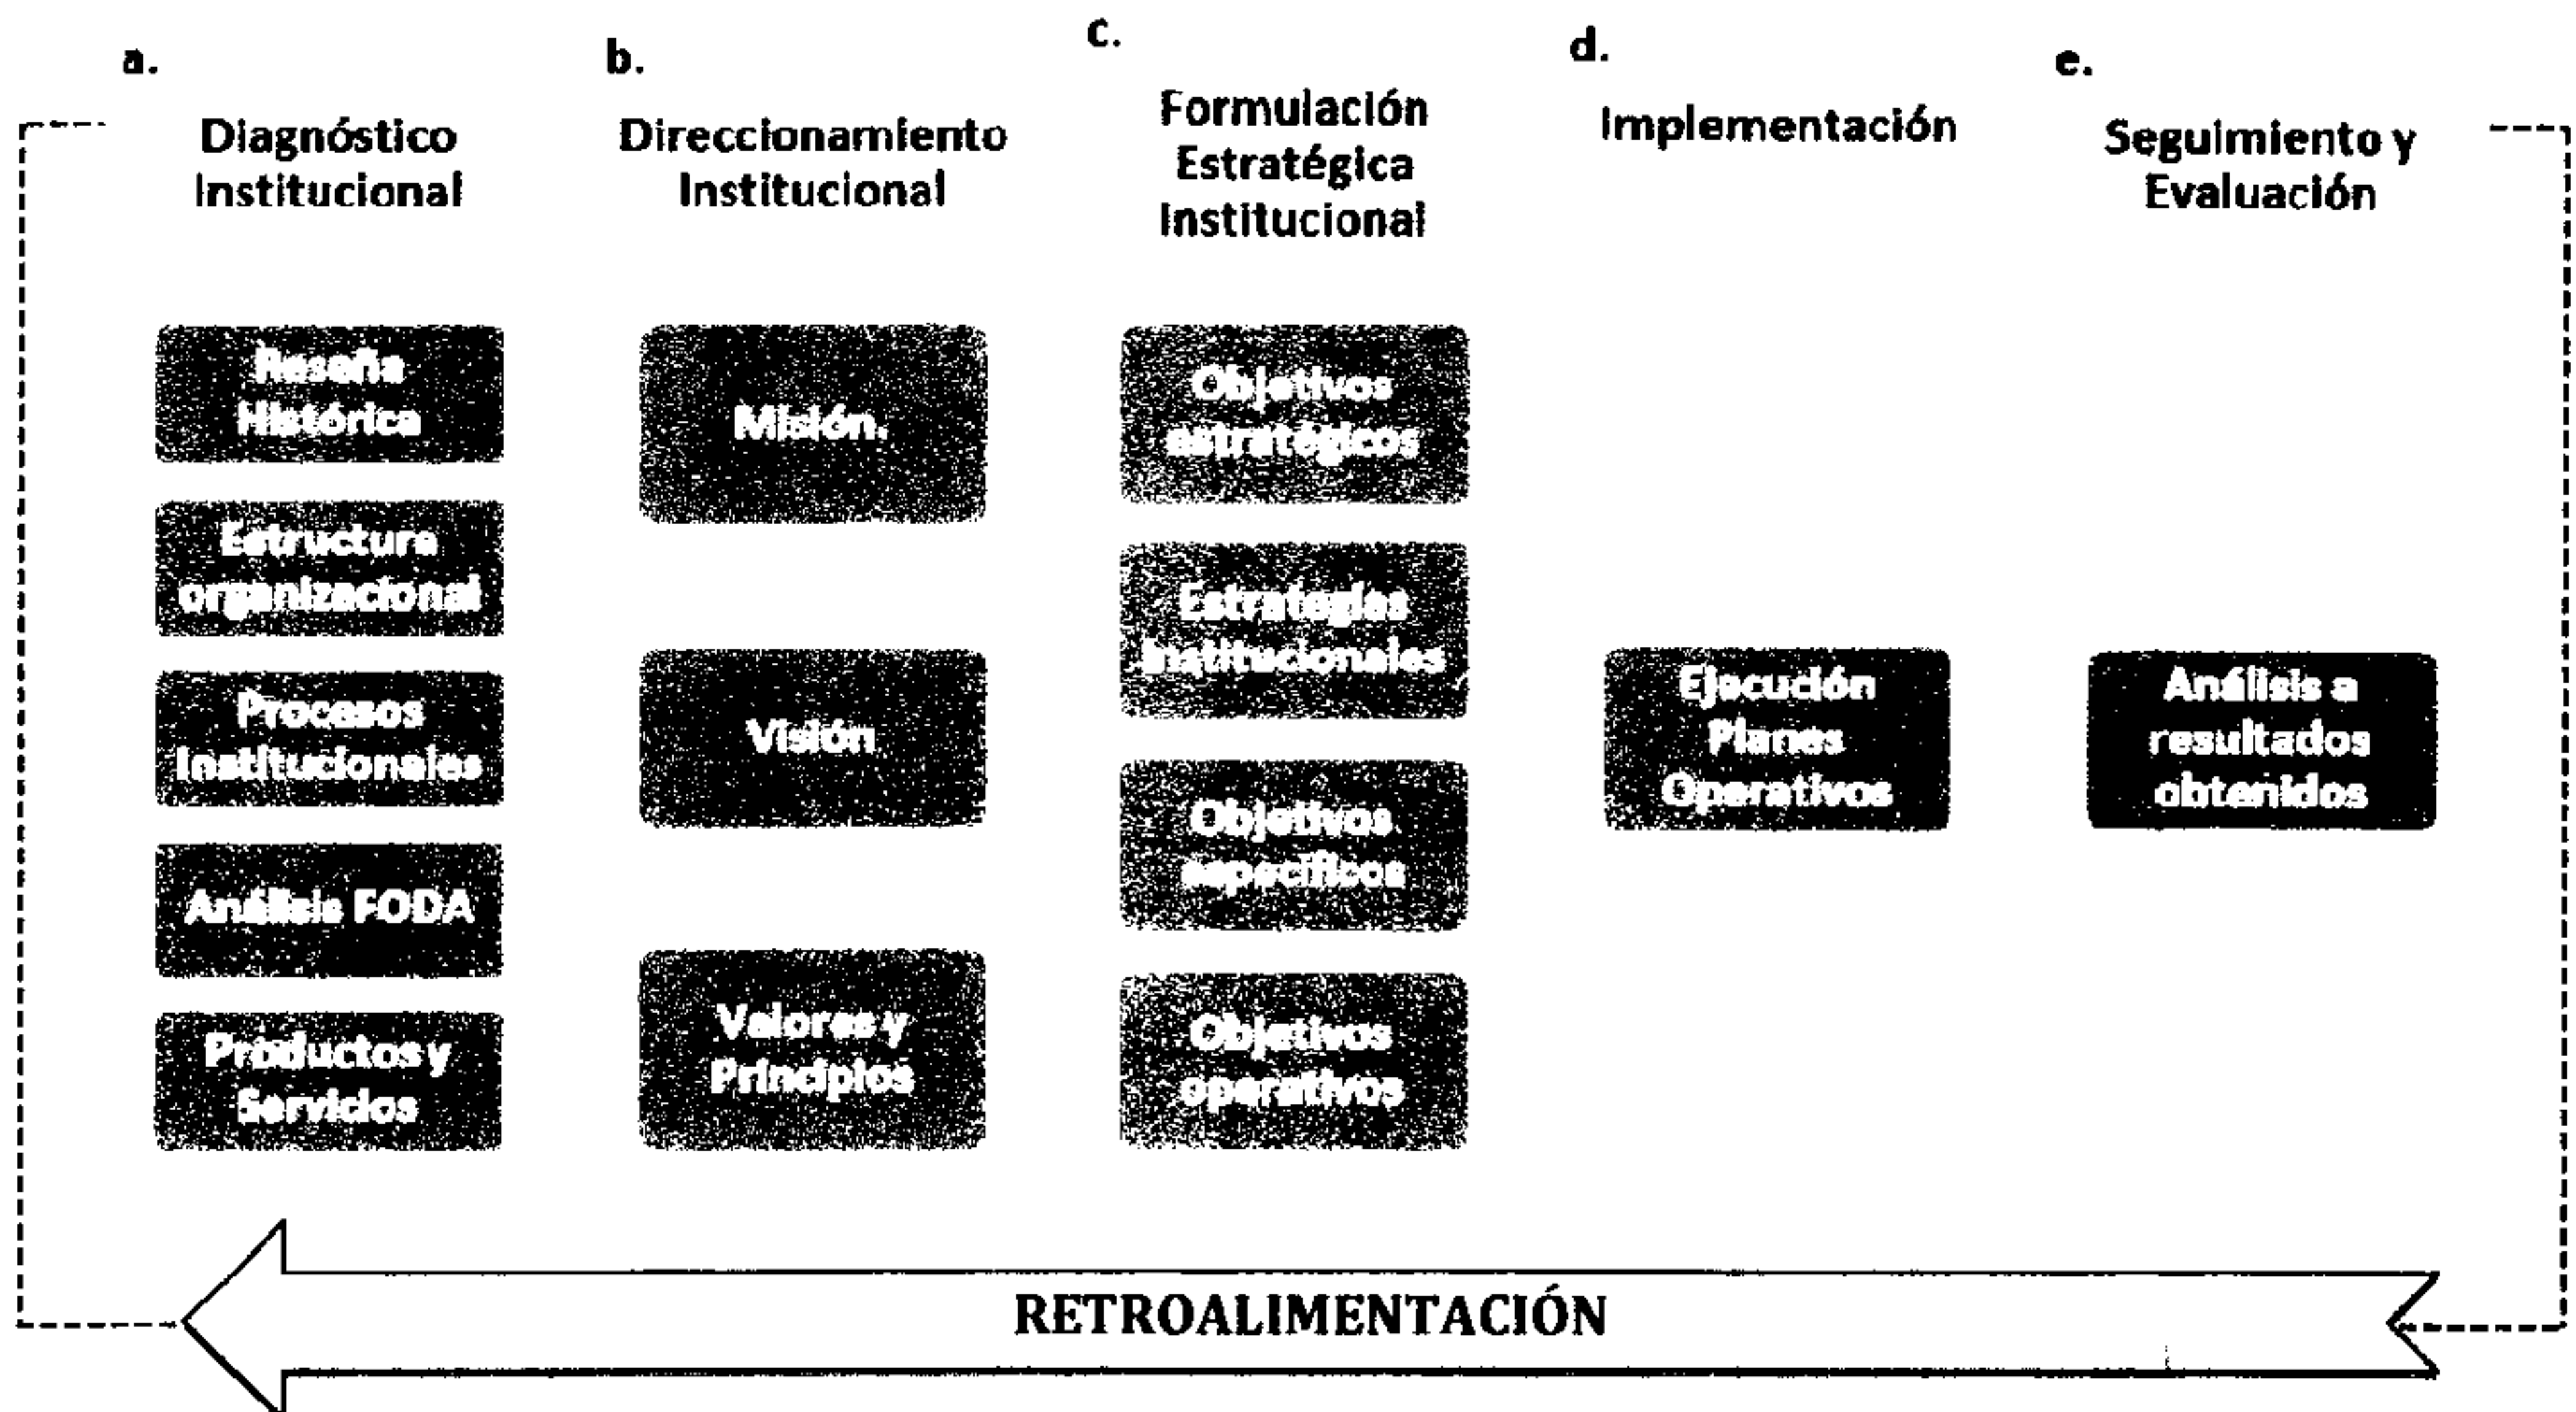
a.
Diagnóstico Institucional

Reseña Histórica

Estructura organizacional

Procesos Institucionales

Análisis FODA

Productos y Servicios

b.
Direccionamiento Institucional

Misión.

Visión

Valores y Principios

c.
Formulación Estratégica Institucional

Objetivos estratégicos

Estrategias Institucionales

Objetivos específicos

Objetivos operativos

d.
Implementación

Ejecución Planes Operativos

e.
Seguimiento y Evaluación

Análisis a resultados obtenidos

RETROALIMENTACIÓN